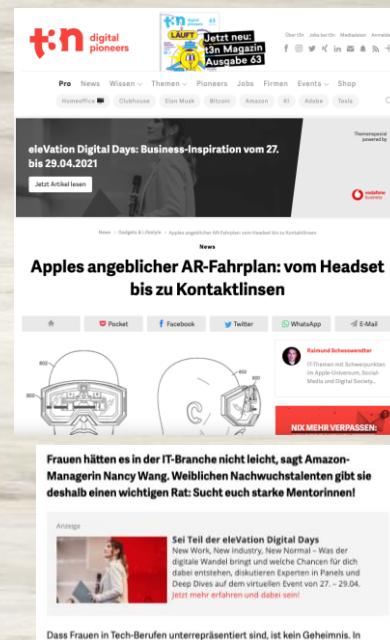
t3n digital pioneers

t3n digital pioneers LÄUFT

Jetzt neu: t3n Magazin Ausgabe 63

Über t3n Jobs bei t3n Mediadaten Anmelden

Pro News Wissen Themen Pioneers Jobs Firmen Events Shop

Homeoffice Clubhouse Elon Musk Bitcoin Amazon KI Adobe Tesla

eleVation Digital Days: Business-Inspiration vom 27. bis 29.04.2021

Jetzt Artikel lesen

Themenspecial powered by

vodafone business

News › Gadgets & Lifestyle › Apples angeblicher AR-Fahrplan: vom Headset bis zu Kontaktlinsen

News

Apples angeblicher AR-Fahrplan: vom Headset bis zu Kontaktlinsen

Pocket Facebook Twitter WhatsApp E-Mail

600 602 600

Raimund Schesswendter

IT-Themen mit Schwerpunkten im Apple-Universum, Social-Media und Digital Society...

NIX MEHR VERPASSEN:

Frauen hätten es in der IT-Branche nicht leicht, sagt Amazon-Managerin Nancy Wang. Weiblichen Nachwuchstalenten gibt sie deshalb einen wichtigen Rat: Sucht euch starke Mentorinnen!

Anzeige

Sei Teil der eleVation Digital Days

New Work, New Industry, New Normal – Wie der digitale Wandel bringt und welche Chancen für dich dabei entstehen, diskutieren Experten in Panels und Deep Dives auf dem virtuellen Event vom 27. – 29.04. Jetzt mehr erfahren und dabei sein!

Dass Frauen in Tech-Berufen unterrepräsentiert sind, ist kein Geheimnis. In